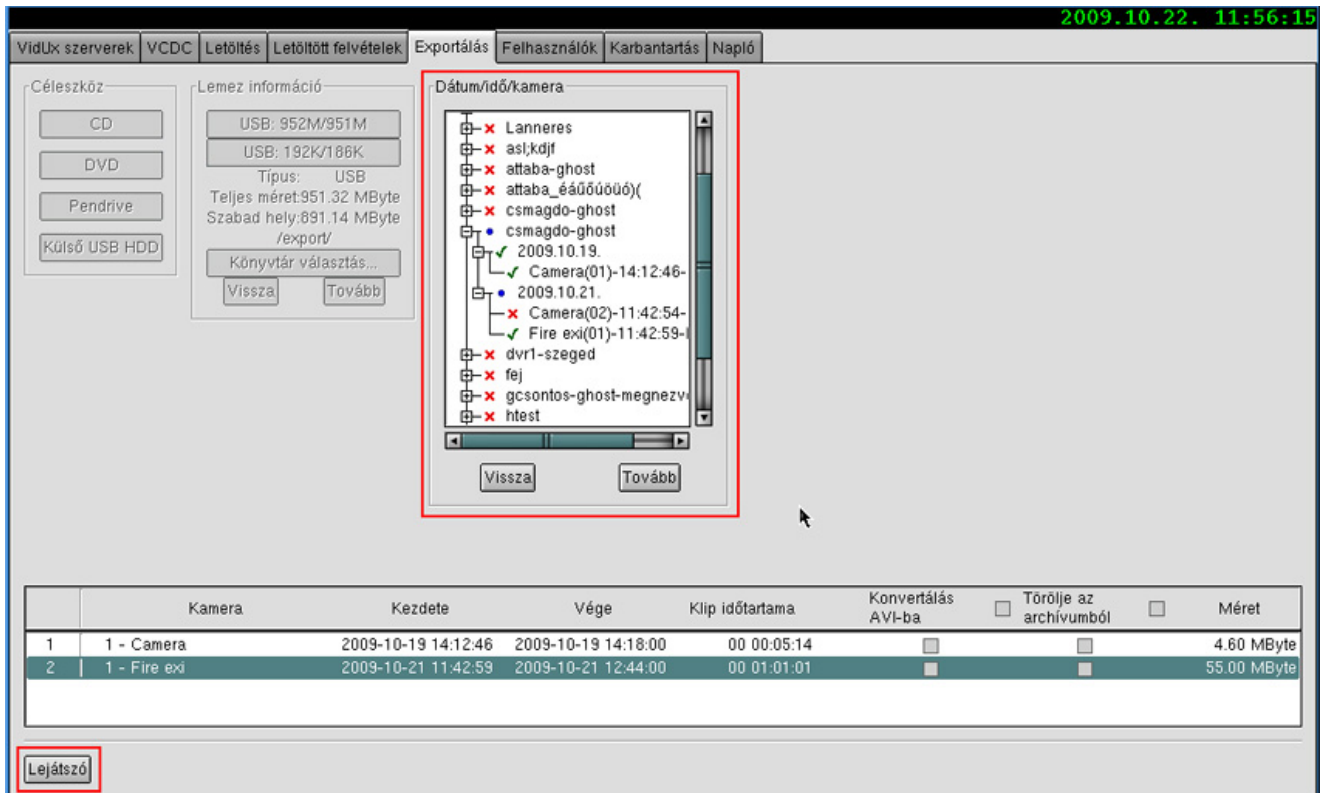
2009.10.22. 11:56:15

VidUx szerverek | VCDC | Letöltés | Letöltött felvételek | Exportálás | Felhasználók | Karbantartás | Napló

Céleszköz
CD
DVD
Pendrive
Külső USB HDD

Lemez információ
USB: 952M/951M
USB: 192K/186K
Típus: USB
Teljes méret:951.32 MByte
Szabad hely:891.14 MByte
/export/
Könyvtár választás...
Vissza
Tovább

Dátum/idő/kamera
Lanneres
asl;kdjf
attaba-ghost
attaba_éáűőúöüó)(
csmagdo-ghost
csmagdo-ghost
2009.10.19.
Camera(01)-14:12:46-
2009.10.21.
Camera(02)-11:42:54-
Fire exi(01)-11:42:59-
dvr1-szeged
fej
gcsontos-ghost-megnezv
htest
Vissza
Tovább

| | Kamera | Kezdete | Vége | Klip időtartama | Konvertálás AVI-ba | Törölje az archívumból | Méret |
|---|---|---|---|---|---|---|---|
| 1 | 1 - Camera | 2009-10-19 14:12:46 | 2009-10-19 14:18:00 | 00 00:05:14 | | | 4.60 MByte |
| 2 | 1 - Fire exi | 2009-10-21 11:42:59 | 2009-10-21 12:44:00 | 00 01:01:01 | | | 55.00 MByte |

Lejátszó